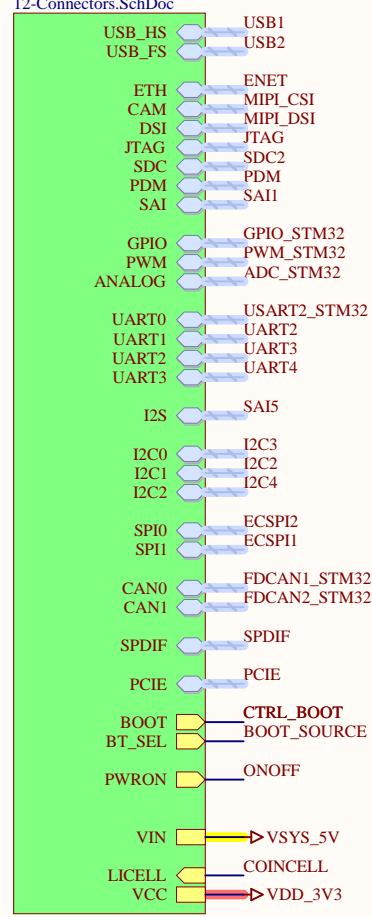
12-Connectors.SchDoc

USB_HS
USB_FS
ETH
CAM
DSI
JTAG
SDC
PDM
SAI
GPIO
PWM
ANALOG
UART0
UART1
UART2
UART3
I2S
I2C0
I2C1
I2C2
SPI0
SPI1
CAN0
CAN1
SPDIF
PCIE
BOOT
BT_SEL
PWRON
VIN
LICELL
VCC

USB1
USB2
ENET
MIPI_CSI
MIPI_DSI
JTAG
SDC2
PDM
SAI1
GPIO_STM32
PWM_STM32
ADC_STM32
USART2_STM32
UART2
UART3
UART4
SAI5
I2C3
I2C2
I2C4
ECSPI2
ECSPI1
FDCAN1_STM32
FDCAN2_STM32
SPDIF
PCIE
CTRL_BOOT
BOOT_SOURCE
ONOFF
VSYS_5V
COINCELL
VDD_3V3